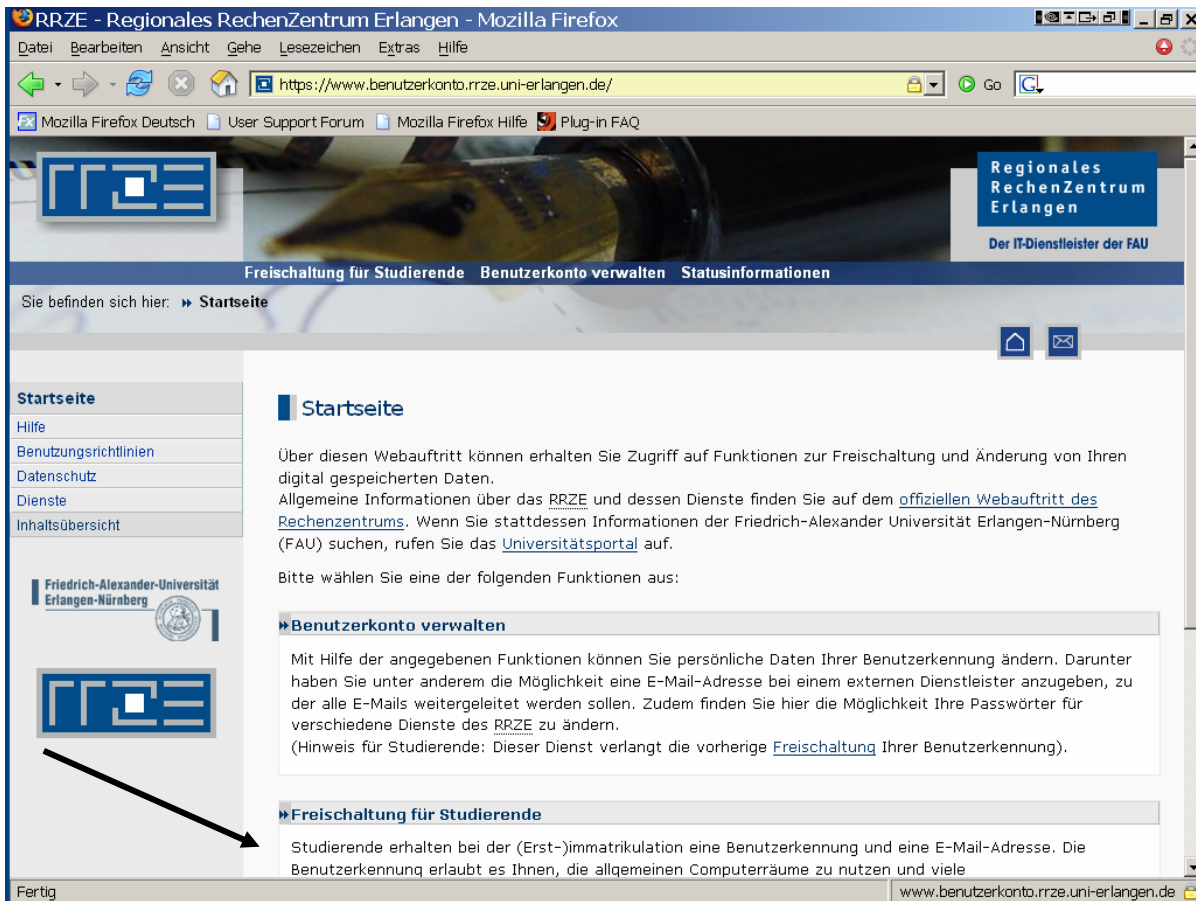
RRZE - Regionales RechenZentrum Erlangen - Mozilla Firefox

Datei Bearbeiten Ansicht Gehe Lesezeichen Extras Hilfe

https://www.benutzerkonto.rrze.uni-erlangen.de/

Go

Mozilla Firefox Deutsch User Support Forum Mozilla Firefox Hilfe Plug-in FAQ

Regionales RechenZentrum Erlangen

Der IT-Dienstleister der FAU

Freischaltung für Studierende Benutzerkonto verwalten Statusinformationen

Sie befinden sich hier: » Startseite

Startseite
Hilfe
Benutzungsrichtlinien
Datenschutz
Dienste
Inhaltsübersicht

Friedrich-Alexander-Universität Erlangen-Nürnberg

Startseite

Über diesen Webauftritt können erhalten Sie Zugriff auf Funktionen zur Freischaltung und Änderung von Ihren digital gespeicherten Daten.
Allgemeine Informationen über das RRZE und dessen Dienste finden Sie auf dem offiziellen Webauftritt des Rechenzentrums. Wenn Sie stattdessen Informationen der Friedrich-Alexander Universität Erlangen-Nürnberg (FAU) suchen, rufen Sie das Universitätsportal auf.

Bitte wählen Sie eine der folgenden Funktionen aus:

»Benutzerkonto verwalten

Mit Hilfe der angegebenen Funktionen können Sie persönliche Daten Ihrer Benutzerkennung ändern. Darunter haben Sie unter anderem die Möglichkeit eine E-Mail-Adresse bei einem externen Dienstleister anzugeben, zu der alle E-Mails weitergeleitet werden sollen. Zudem finden Sie hier die Möglichkeit Ihre Passwörter für verschiedene Dienste des RRZE zu ändern.
(Hinweis für Studierende: Dieser Dienst verlangt die vorherige Freischaltung Ihrer Benutzerkennung).

»Freischaltung für Studierende

Studierende erhalten bei der (Erst-)immatrikulation eine Benutzerkennung und eine E-Mail-Adresse. Die Benutzerkennung erlaubt es Ihnen, die allgemeinen Computerräume zu nutzen und viele

Fertig

www.benutzerkonto.rrze.uni-erlangen.de